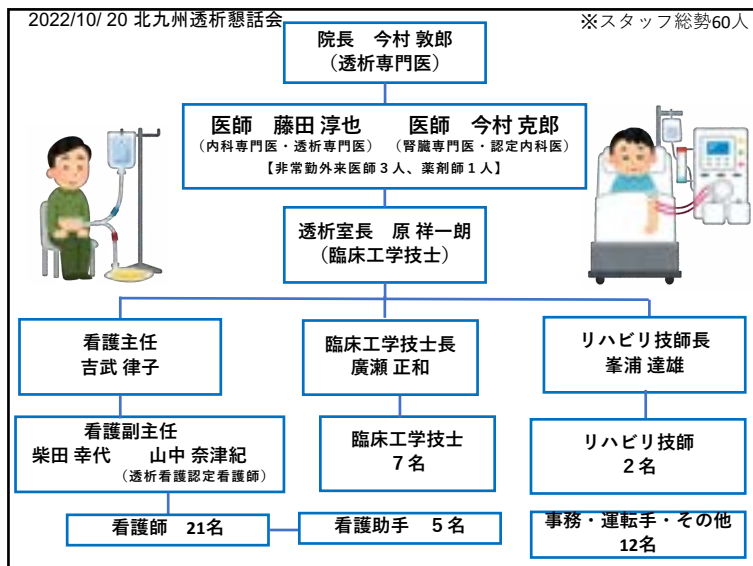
2022/10/ 20 北九州透析懇話会

※スタッフ総勢60人

院長　今村 敦郎
（透析専門医）

医師　藤田 淳也　　医師　今村 克郎
（内科専門医・透析専門医）　（腎臓専門医・認定内科医）
【非常勤外来医師３人、薬剤師１人】

透析室長　原 祥一朗
（臨床工学技士）

看護主任
吉武 律子

臨床工学技士長
廣瀬 正和

リハビリ技師長
峯浦 達雄

看護副主任
柴田 幸代　　山中 奈津紀
（透析看護認定看護師）

臨床工学技士
７名

リハビリ技師
２名

看護師　21名

看護助手　５名

事務・運転手・その他
12名